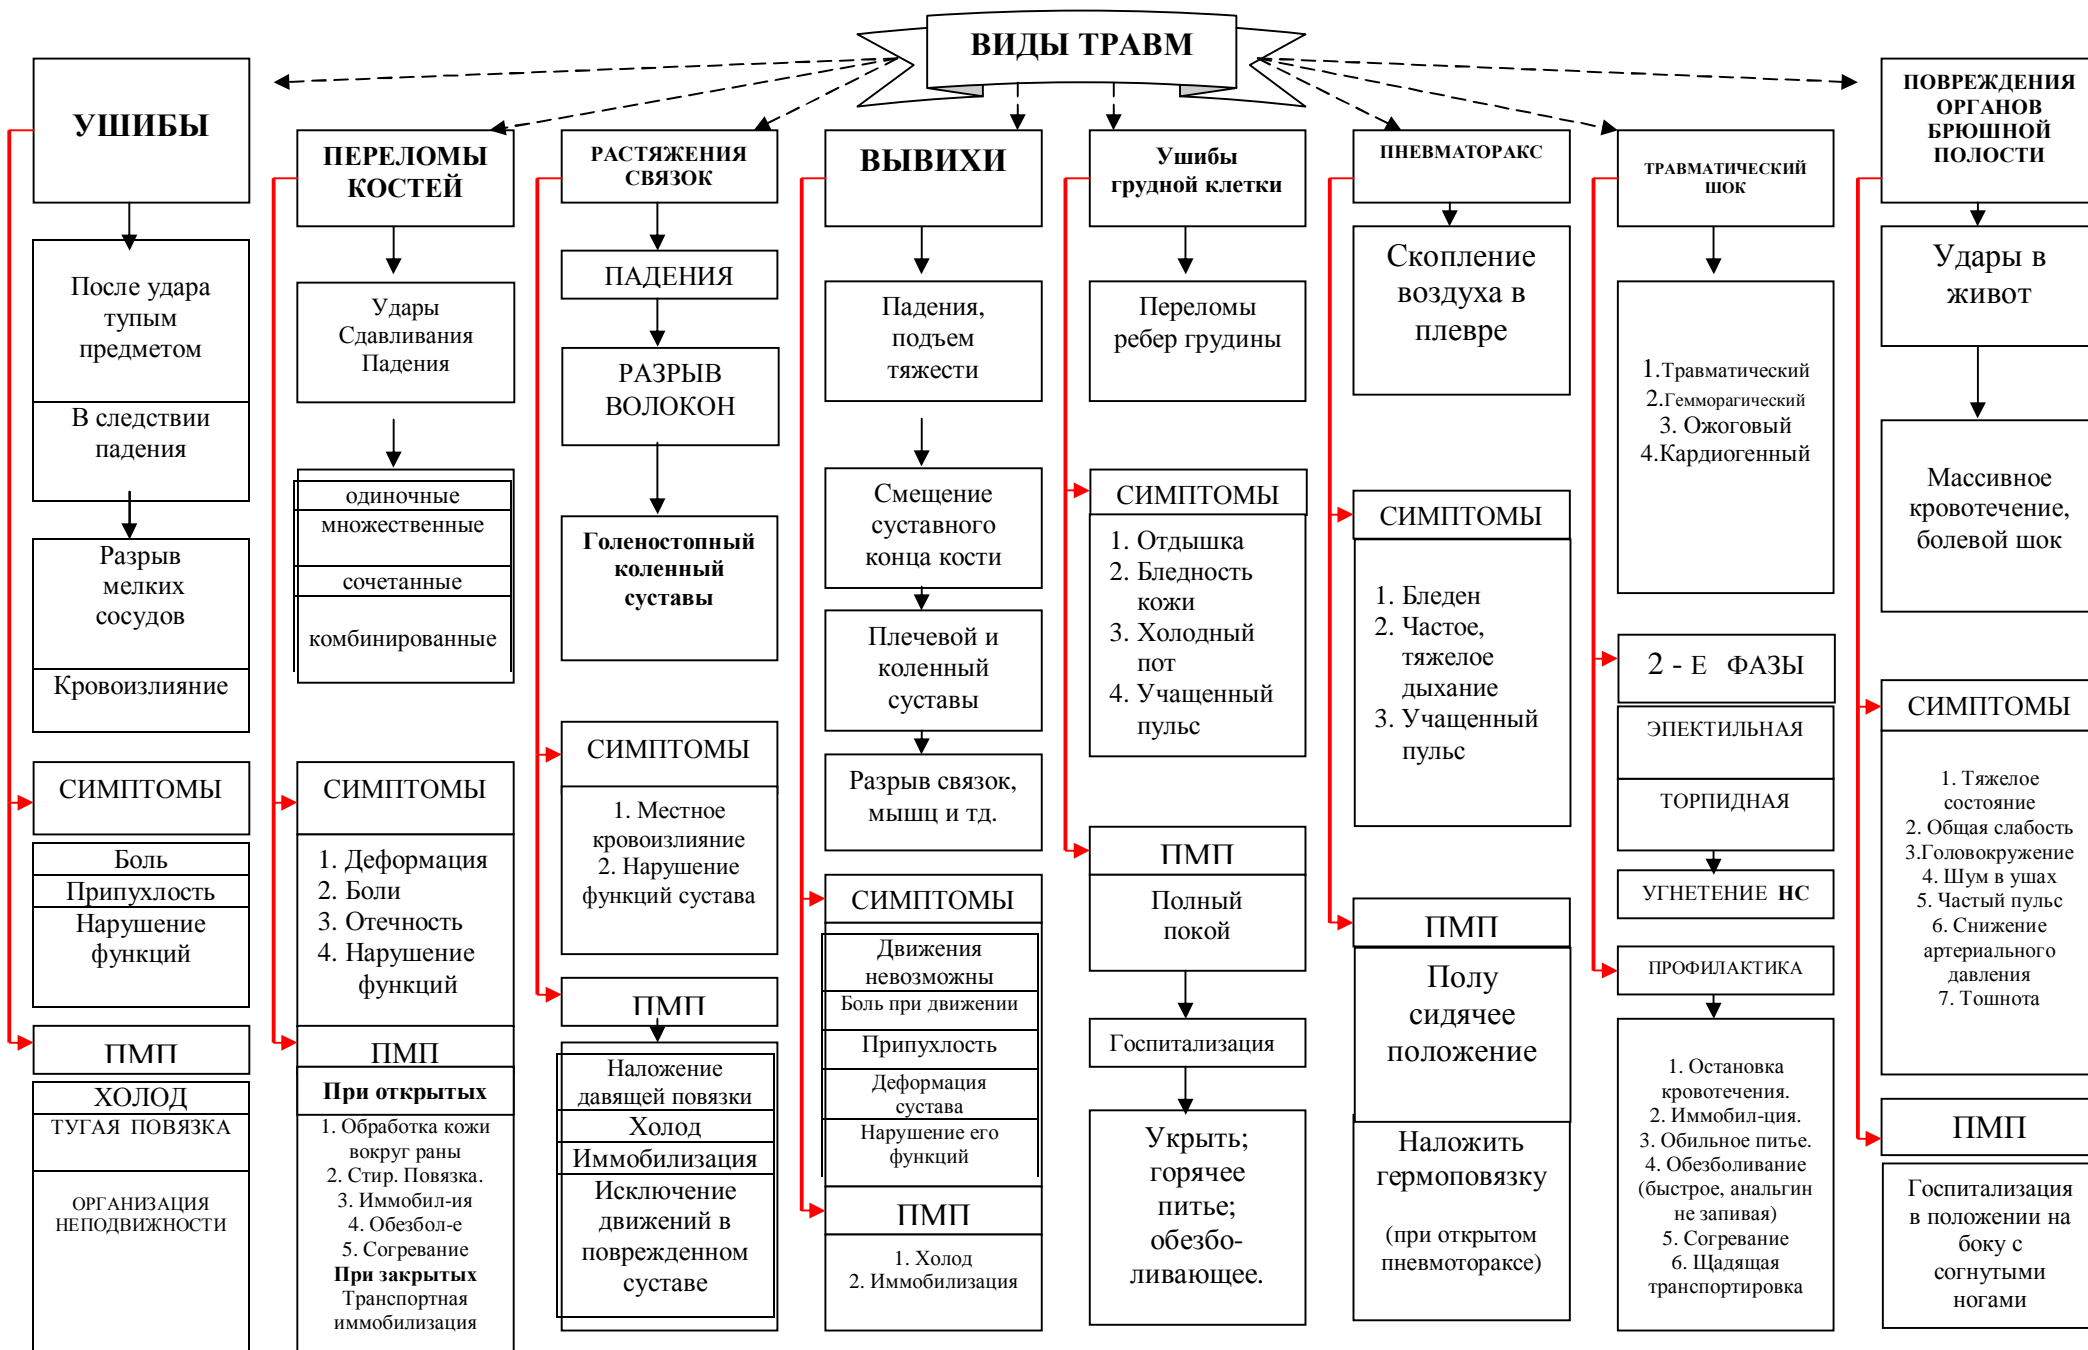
ВИДЫ ТРАВМ

УШИБЫ

После удара тупым предметом

В следствии падения

Разрыв мелких сосудов

Кровоизлияние

СИМПТОМЫ

Боль

Припухлость

Нарушение функций

ПМП

ХОЛОД

ТУГАЯ ПОВЯЗКА

ОРГАНИЗАЦИЯ НЕПОДВИЖНОСТИ

ПЕРЕЛОМЫ КОСТЕЙ

Удары Сдавливания Падения

одиночные

множественные

сочетанные

комбинированные

СИМПТОМЫ

1. Деформация
2. Боли
3. Отечность
4. Нарушение функций

ПМП

При открытых

1. Обработка кожи вокруг раны
2. Стир. Повязка.
3. Иммобил-ия
4. Обезбол-е
5. Согревание

При закрытых

Транспортная иммобилизация

РАСТЯЖЕНИЯ СВЯЗОК

ПАДЕНИЯ

РАЗРЫВ ВОЛОКОН

Голеностопный коленный суставы

СИМПТОМЫ

1. Местное кровоизлияние
2. Нарушение функций сустава

ПМП

Наложение давящей повязки

Холод

Иммобилизация

Исключение движений в поврежденном суставе

ВЫВИХИ

Падения, подъем тяжести

Смещение суставного конца кости

Плечевой и коленный суставы

Разрыв связок, мышц и тд.

СИМПТОМЫ

Движения невозможны

Боль при движении

Припухлость

Деформация сустава

Нарушение его функций

ПМП

1. Холод
2. Иммобилизация

Ушибы грудной клетки

Переломы ребер грудины

СИМПТОМЫ

1. Отдышка
2. Бледность кожи
3. Холодный пот
4. Учащенный пульс

ПМП

Полный покой

Госпитализация

Укрыть; горячее питье; обезбо-ливающее.

ПНЕВМАТОРАКС

Скопление воздуха в плевре

СИМПТОМЫ

1. Бледен
2. Частое, тяжелое дыхание
3. Учащенный пульс

ПМП

Полу сидячее положение

Наложить гермоповязку

(при открытом пневмотораксе)

ТРАВМАТИЧЕСКИЙ ШОК

1.Травматический
2.Геммораргический
3. Ожоговый
4.Кардиогенный

2 - Е ФАЗЫ

ЭПЕКТИЛЬНАЯ

ТОРПИДНАЯ

УГНЕТЕНИЕ НС

ПРОФИЛАКТИКА

1. Остановка кровотечения.
2. Иммобил-ция.
3. Обильное питье.
4. Обезболивание (быстрое, анальгин не запивая)
5. Согревание
6. Щадящая транспортировка

ПОВРЕЖДЕНИЯ ОРГАНОВ БРЮШНОЙ ПОЛОСТИ

Удары в живот

Массивное кровотечение, болевой шок

СИМПТОМЫ

1. Тяжелое состояние
2. Общая слабость
3.Головокружение
4. Шум в ушах
5. Частый пульс
6. Снижение артериального давления
7. Тошнота

ПМП

Госпитализация в положении на боку с согнутыми ногами